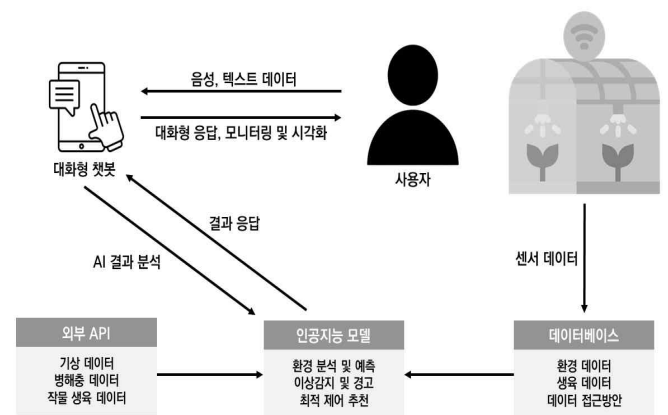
음성, 텍스트 데이터

대화형 응답, 모니터링 및 시각화

대화형 챗봇

사용자

결과 응답

AI 결과 분석

센서 데이터

외부 API

기상 데이터
병해충 데이터
작물 생육 데이터

인공지능 모델

환경 분석 및 예측
이상감지 및 경고
최적 제어 추천

데이터베이스

환경 데이터
생육 데이터
데이터 접근방안